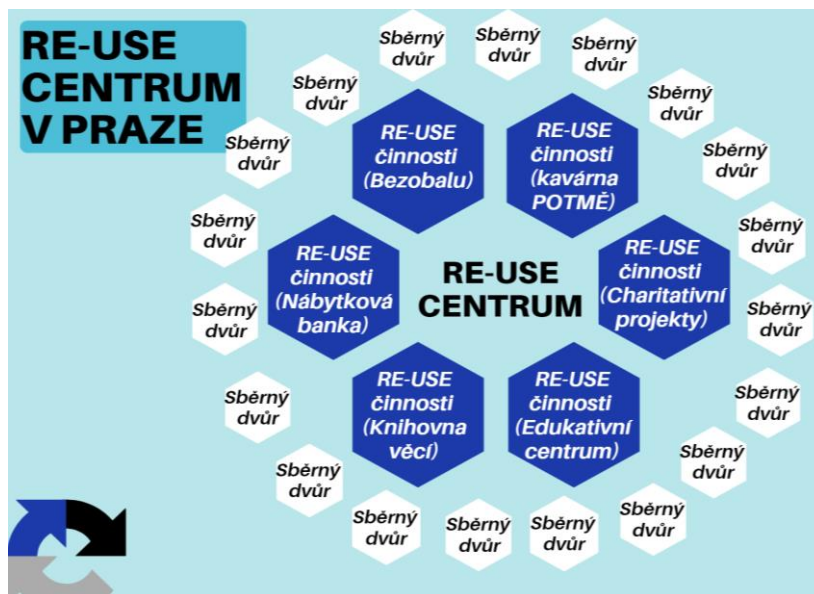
RE-USE CENTRUM V PRAZE

RE-USE CENTRUM

RE-USE činnosti (Bezobalu)

RE-USE činnosti (kavárna POTMĚ)

RE-USE činnosti (Charitativní projekty)

RE-USE činnosti (Edukativní centrum)

RE-USE činnosti (Knihovna věcí)

RE-USE činnosti (Nábytková banka)

Sběrný dvůr
Sběrný dvůr
Sběrný dvůr
Sběrný dvůr
Sběrný dvůr
Sběrný dvůr
Sběrný dvůr
Sběrný dvůr
Sběrný dvůr
Sběrný dvůr
Sběrný dvůr
Sběrný dvůr
Sběrný dvůr
Sběrný dvůr
Sběrný dvůr
Sběrný dvůr
Sběrný dvůr
Sběrný dvůr
Sběrný dvůr